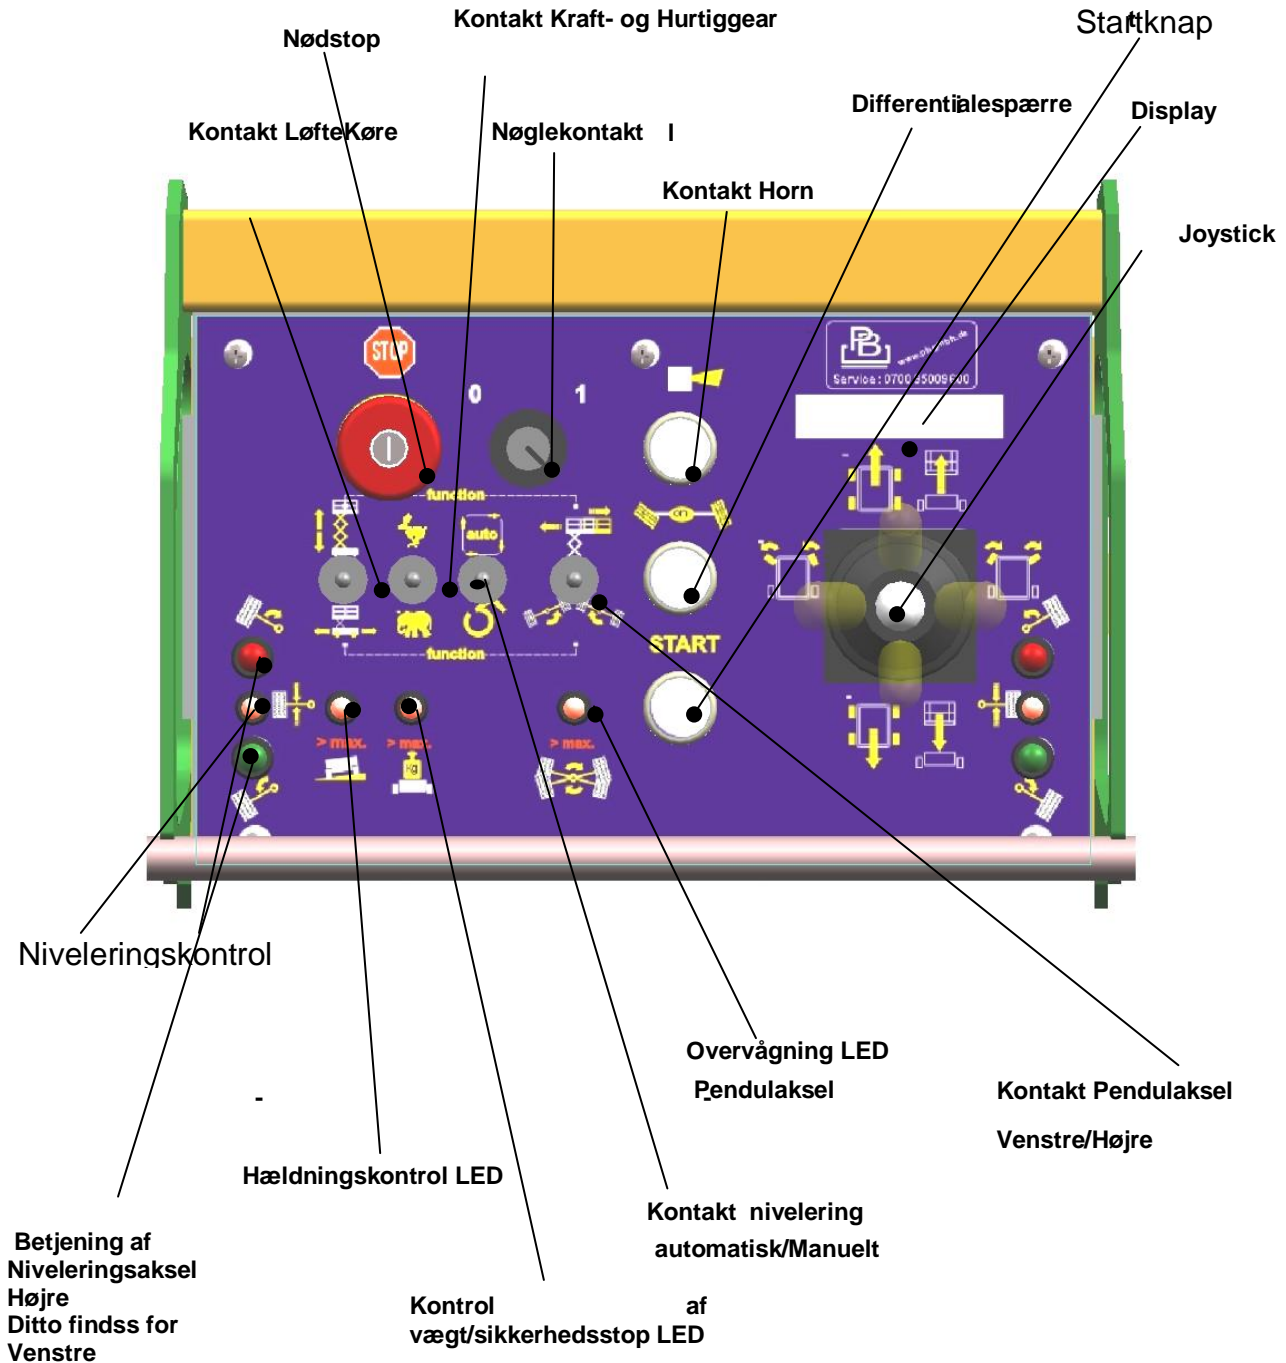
Nødstop

Kontakt Kraft- og Hurtiggear

Starttknap

Differentialespærre

Display

Kontakt LøfteKøre

Nøglekontakt I

Kontakt Horn

Joystick

STOP

0

1

function

auto

START

function

> max.

> max.

> max.

Service: 0700 35009600

Niveleringskontrol

Overvågning LED Pendulaksel

Kontakt Pendulaksel Venstre/Højre

-

Hældningskontrol LED

Kontakt nivelering automatisk/Manuelt

Betjening af Niveleringsaksel Højre
Ditto findss for Venstre

Kontrol af vægt/sikkerhedsstop LED